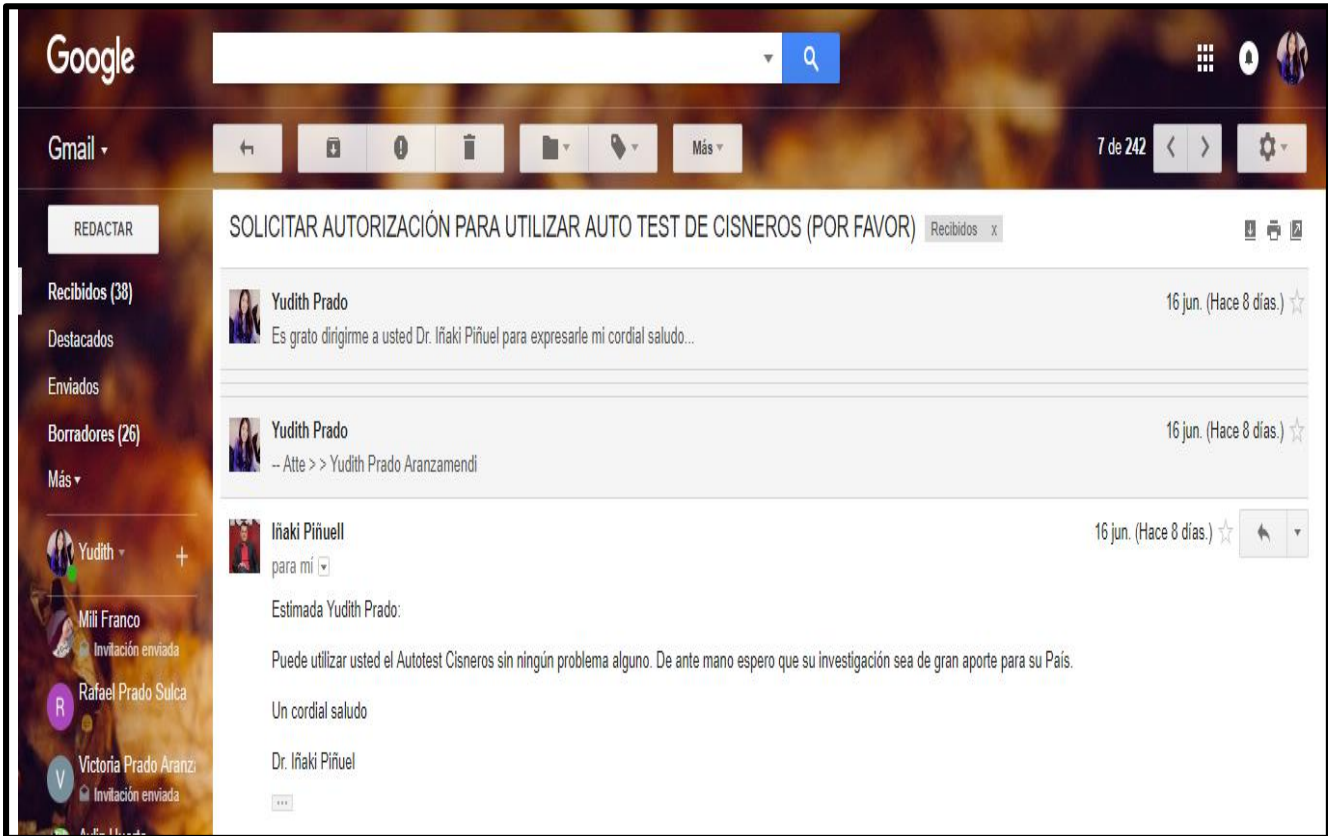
Google

Gmail ▾

Más ▾

7 de 242

REDACTAR

Recibidos (38)

Destacados

Enviados

Borradores (26)

Más ▾

Yudith ▾

+

Mili Franco

Invitación enviada

R

Rafael Prado Sulca

V

Victoria Prado Aranz

Invitación enviada

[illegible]

SOLICITAR AUTORIZACIÓN PARA UTILIZAR AUTO TEST DE CISNEROS (POR FAVOR) Recibidos x

Yudith Prado

Es grato dirigirme a usted Dr. Iñaki Piñuel para expresarle mi cordial saludo...

16 jun. (Hace 8 días.)

Yudith Prado

-- Atte > > Yudith Prado Aranzamendi

16 jun. (Hace 8 días.)

Iñaki Piñuell

para mí

16 jun. (Hace 8 días.)

Estimada Yudith Prado:

Puede utilizar usted el Autotest Cisneros sin ningún problema alguno. De ante mano espero que su investigación sea de gran aporte para su País.

Un cordial saludo

Dr. Iñaki Piñuel

...